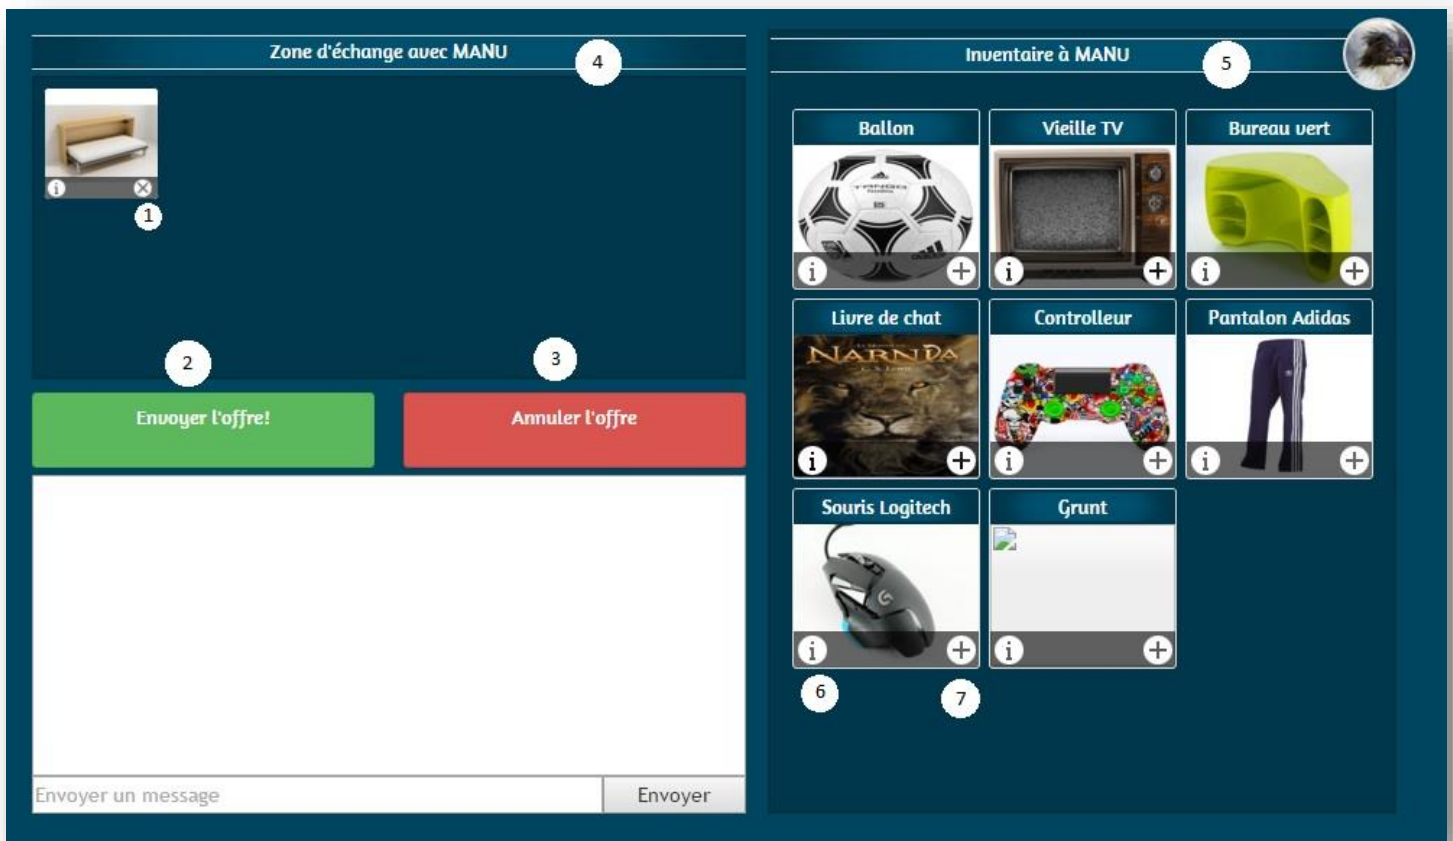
Zone d'échange avec MANU

4

1

2

3

Envoyer l'offre!

Annuler l'offre

Envoyer un message

Envoyer

Inventaire à MANU

5

Ballon

Vieille TV

Bureau vert

Livre de chat

NARNIA

Controlleur

Pantalon Adidas

Souris Logitech

Grunt

6

7